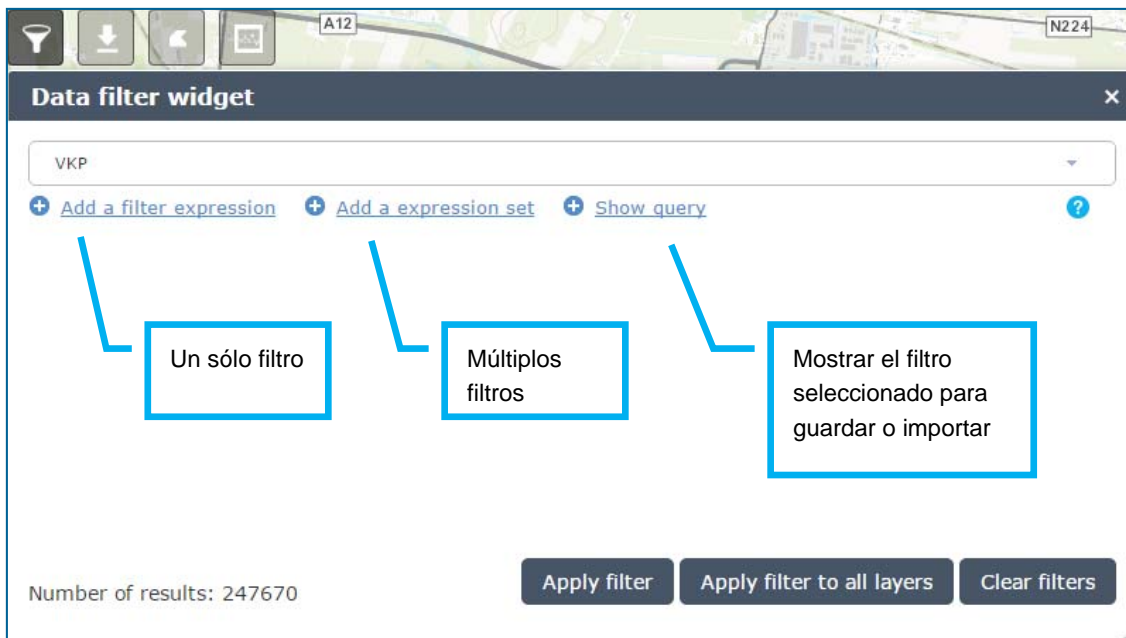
A12

N224

Data filter widget

×

VKP

Add a filter expression Add a expression set Show query

?

Un sólo filtro

Múltiplos filtros

Mostrar el filtro seleccionado para guardar o importar

Number of results: 247670

Apply filter

Apply filter to all layers

Clear filters